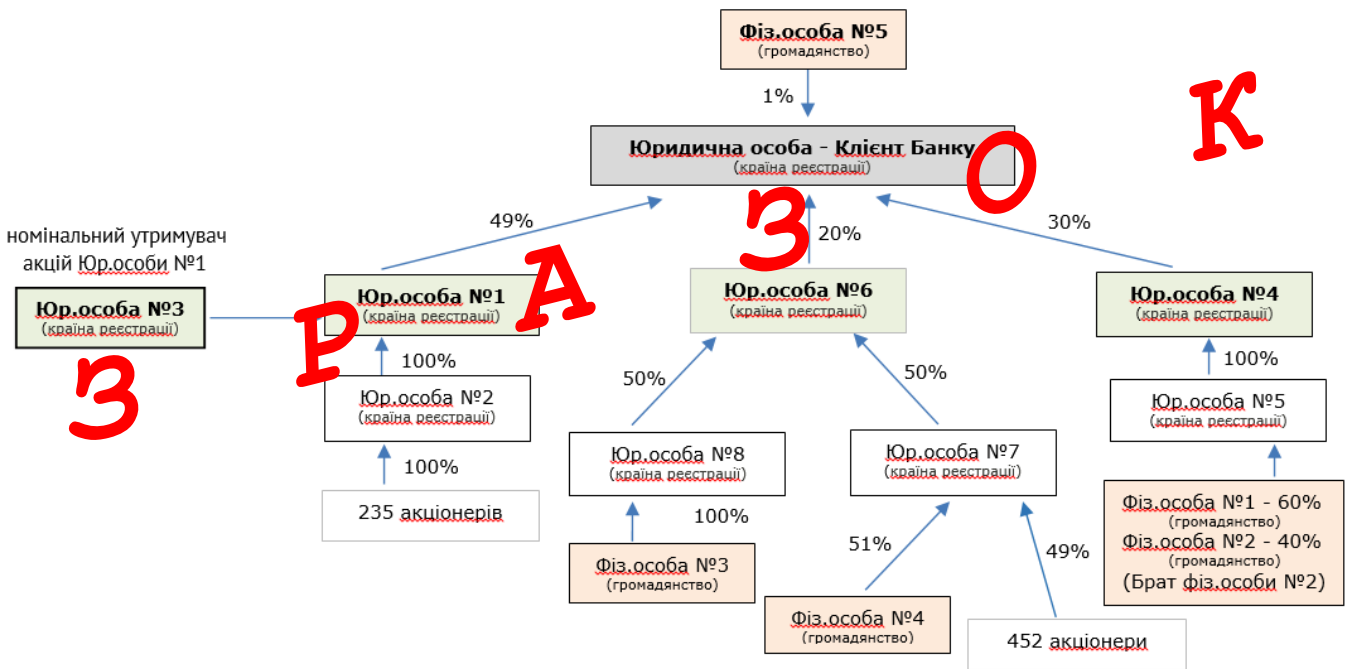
Фіз.особа №5
(громадянство)

1%

Юридична особа - Клієнт Банку
(країна реєстрації)

З Р А З О К

49%

20%

30%

номінальний утримувач акцій Юр.особи №1

Юр.особа №3
(країна реєстрації)

Юр.особа №1
(країна реєстрації)

Юр.особа №6
(країна реєстрації)

Юр.особа №4
(країна реєстрації)

100%

Юр.особа №2
(країна реєстрації)

100%

235 акціонерів

50%

50%

Юр.особа №8
(країна реєстрації)

Юр.особа №7
(країна реєстрації)

100%

Фіз.особа №3
(громадянство)

51%

49%

Фіз.особа №4
(громадянство)

452 акціонери

100%

Юр.особа №5
(країна реєстрації)

Фіз.особа №1 - 60%
(громадянство)
Фіз.особа №2 - 40%
(громадянство)
(Брат фіз.особи №2)